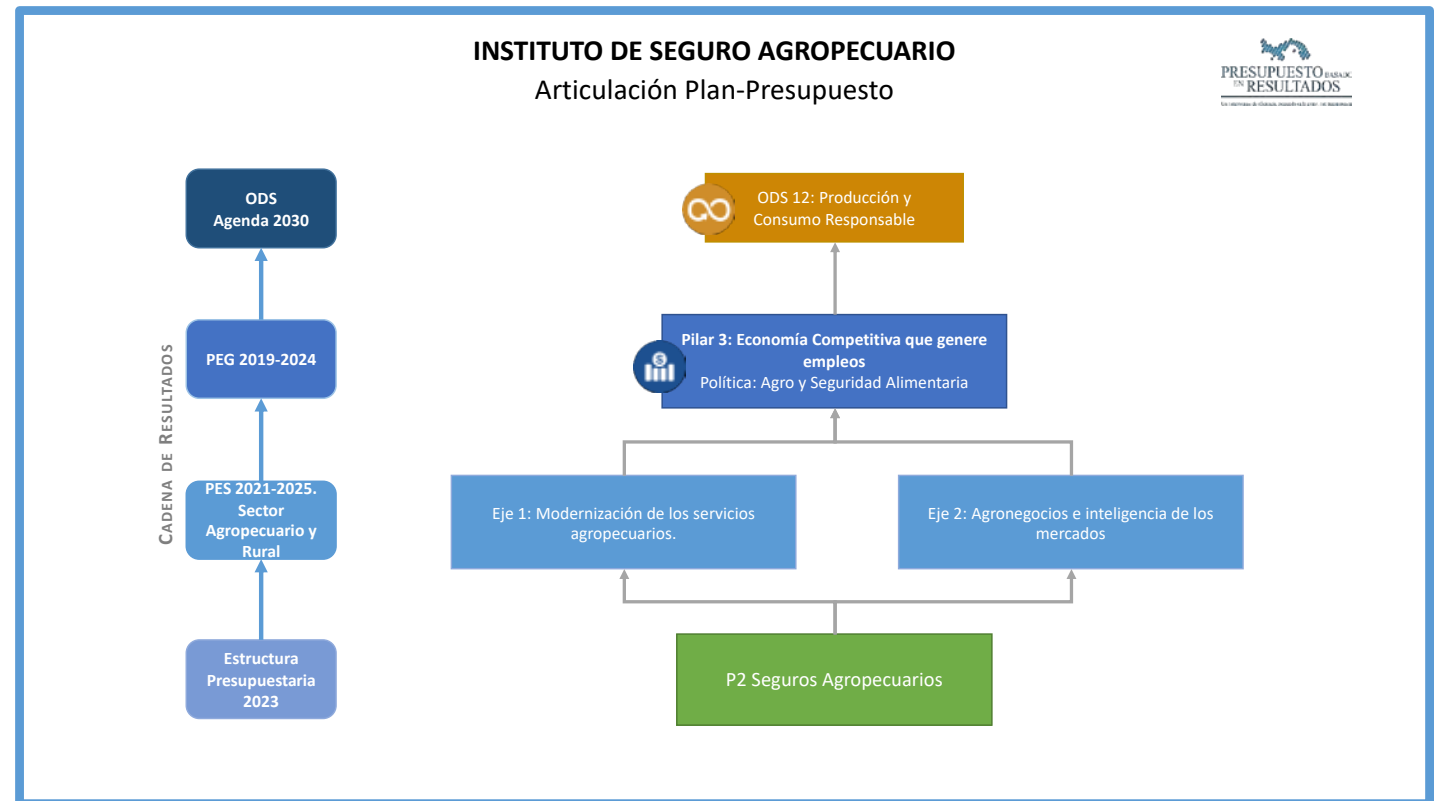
INSTITUTO DE SEGURO AGROPECUARIO
Articulación Plan-Presupuesto

PRESUPUESTO BASADO EN RESULTADOS
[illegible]

CADENA DE RESULTADOS

ODS
Agenda 2030

PEG 2019-2024

PES 2021-2025. Sector Agropecuario y Rural

Estructura Presupuestaria 2023

ODS 12: Producción y Consumo Responsable

Pilar 3: Economía Competitiva que genere empleos
Política: Agro y Seguridad Alimentaria

Eje 1: Modernización de los servicios agropecuarios.

Eje 2: Agronegocios e inteligencia de los mercados

P2 Seguros Agropecuarios